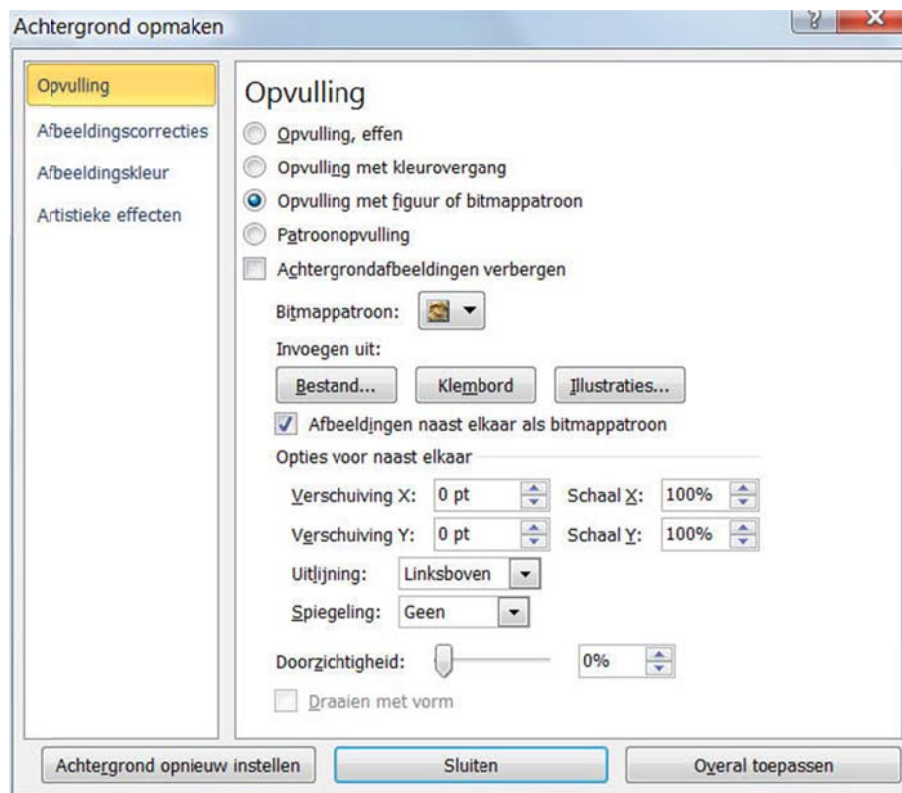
Achtergrond opmaken

?

X

Opvulling
Afbeeldingscorrecties
Afbeeldingskleur
Artistieke effecten

Opvulling

Opvulling, effen
Opvulling met kleurovergang
Opvulling met figuur of bitmappatroon
Patroonopvulling
Achtergrondafbeeldingen verbergen

Bitmappatroon:

Invoegen uit:

Bestand...
Klembord
Illustraties...

Afbeeldingen naast elkaar als bitmappatroon

Opties voor naast elkaar

Verschuiving X: 0 pt
Schaal X: 100%
Verschuiving Y: 0 pt
Schaal Y: 100%
Uitlijning: Linksboven
Spiegeling: Geen

Doorzichtigheid: 0%

Draaien met vorm

Achtergrond opnieuw instellen
Sluiten
Overal toepassen